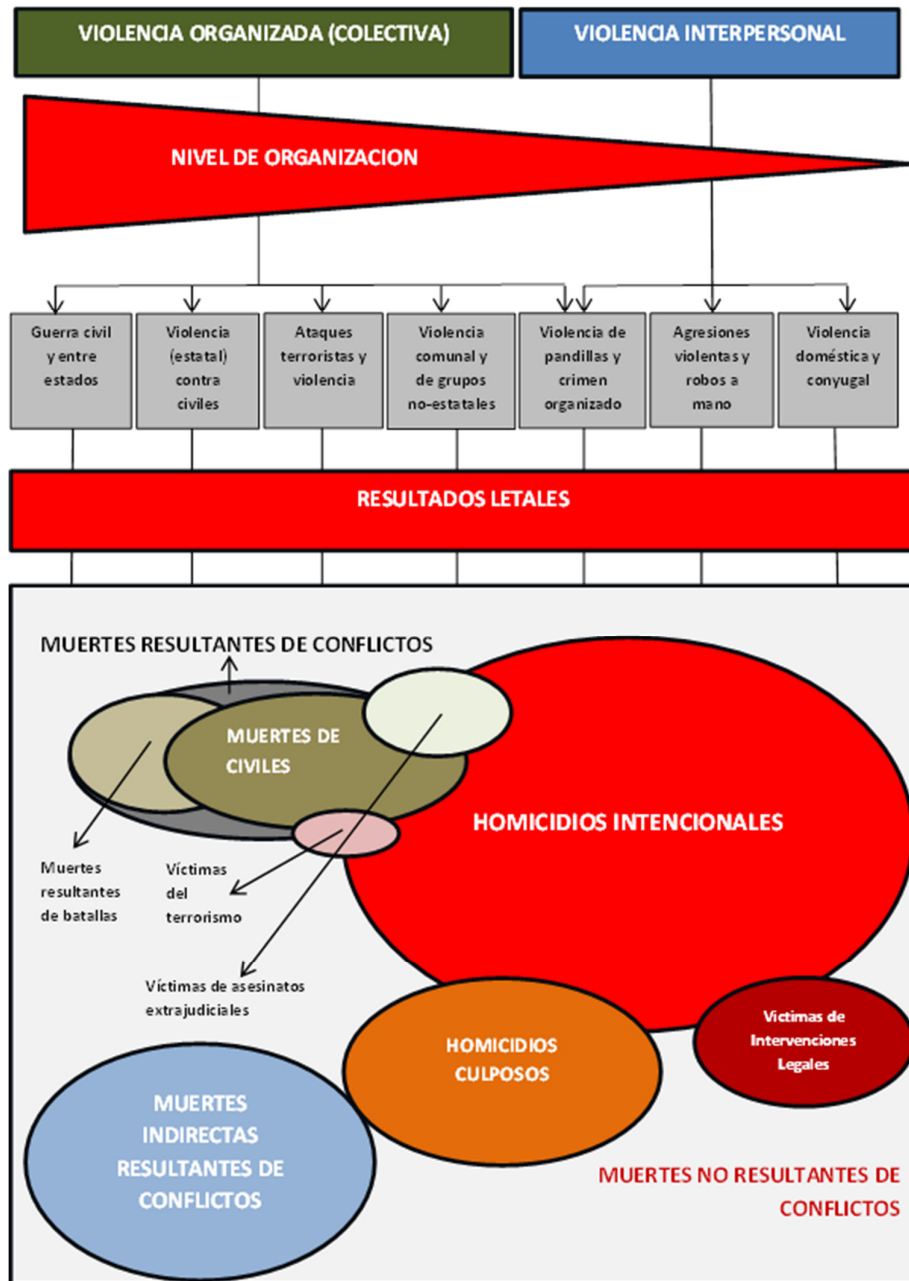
VIOLENCIA ORGANIZADA (COLECTIVA)

VIOLENCIA INTERPERSONAL

NIVEL DE ORGANIZACION

Guerra civil y entre estados

Violencia (estatal) contra civiles

Ataques terroristas y violencia

Violencia comunal y de grupos no-estatales

Violencia de pandillas y crimen organizado

Agresiones violentas y robos a mano

Violencia doméstica y conyugal

RESULTADOS LETALES

MUERTES RESULTANTES DE CONFLICTOS

MUERTES DE CIVILES

HOMICIDIOS INTENCIONALES

Muertes resultantes de batallas

Víctimas del terrorismo

Víctimas de asesinatos extrajudiciales

HOMICIDIOS CULPOSOS

Victimas de Intervenciones Legales

MUERTES INDIRECTAS RESULTANTES DE CONFLICTOS

MUERTES NO RESULTANTES DE CONFLICTOS